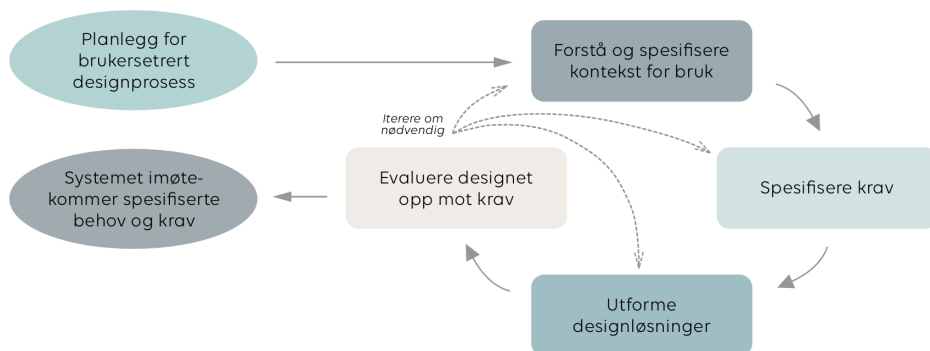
Planlegg for brukersetrert designprosess

Forstå og spesifisere kontekst for bruk

Iterere om nødvendig

Spesifisere krav

Evaluere designet opp mot krav

Systemet imøtekommer spesifiserte behov og krav

Utforme designløsninger